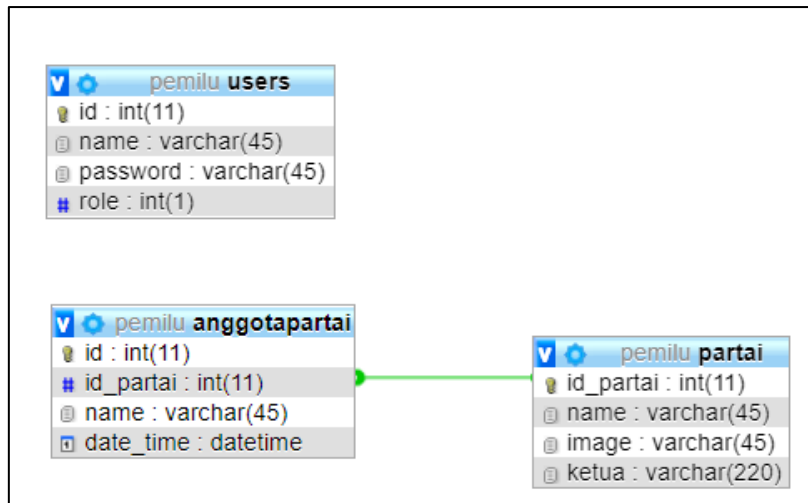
pemilu users
id : int(11)
name : varchar(45)
password : varchar(45)
role : int(1)

pemilu anggotapartai
id : int(11)
id_partai : int(11)
name : varchar(45)
date_time : datetime

pemilu partai
id_partai : int(11)
name : varchar(45)
image : varchar(45)
ketua : varchar(220)